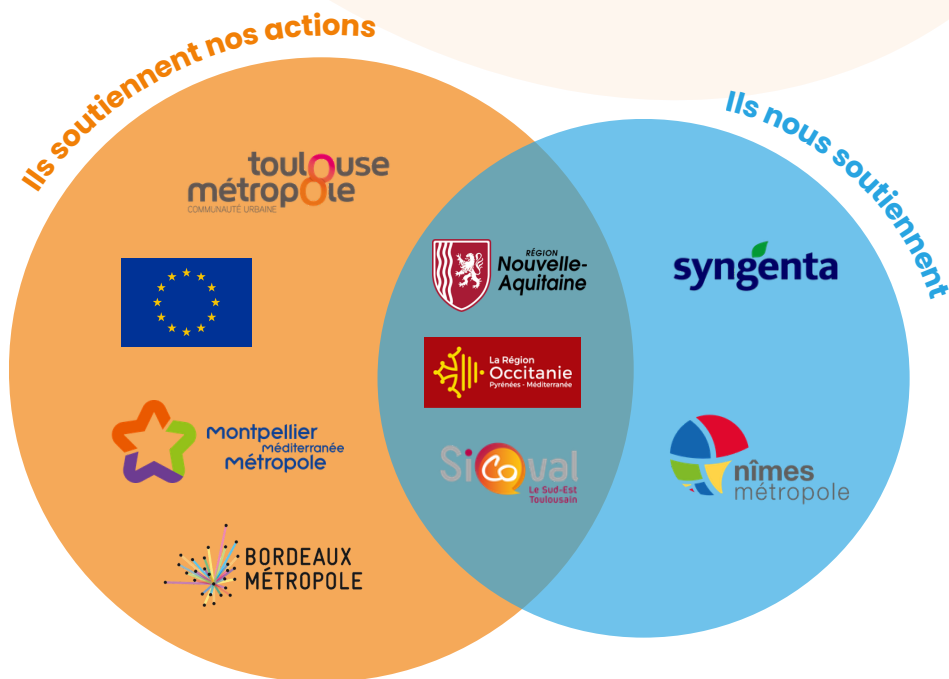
Ils soutiennent nos actions

Ils nous soutiennent

toulouse métropole
COMMUNAUTÉ URBAINE

Montpellier Méditerranée Métropole

BORDEAUX MÉTROPOLE

RÉGION Nouvelle-Aquitaine

La Région Occitanie Pyrénées - Méditerranée

Sicoval Le Sud-Est Toulousain

syngenta

nîmes métropole